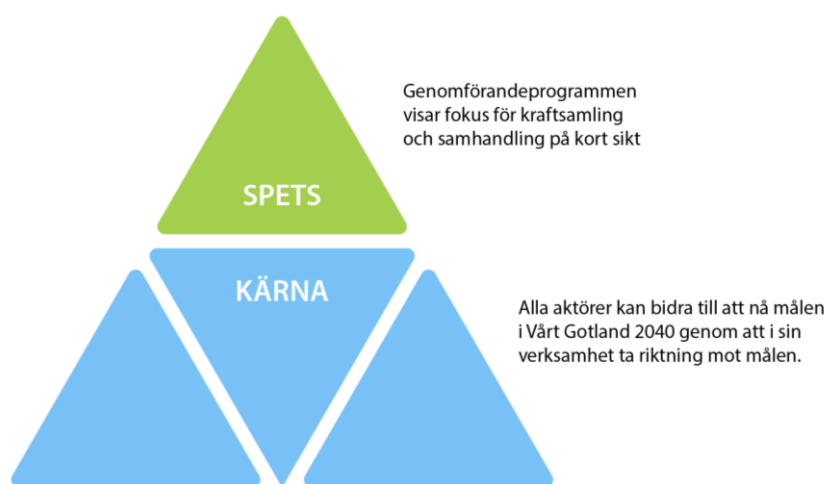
SPETS

Genomförandeprogrammen visar fokus för kraftsamling och samhandling på kort sikt

KÄRNA

Alla aktörer kan bidra till att nå målen i Vårt Gotland 2040 genom att i sin verksamhet ta riktning mot målen.